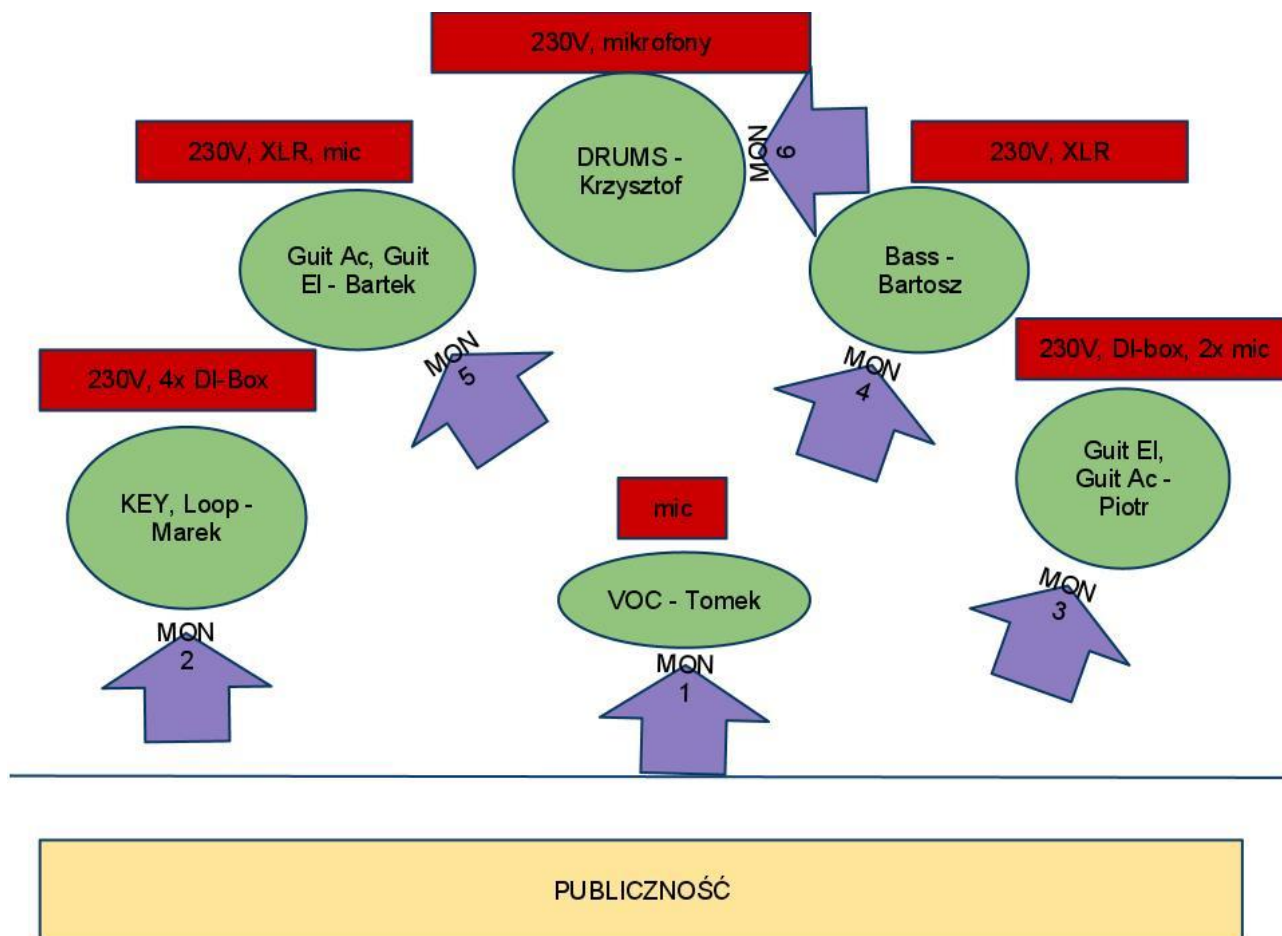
230V, mikrofony

230V, XLR, mic

DRUMS - Krzysztof

MON 6

230V, XLR

Guit Ac, Guit El - Bartek

Bass - Bartosz

230V, DI-box, 2x mic

230V, 4x DI-Box

MON 5

MON 4

Guit El, Guit Ac - Piotr

KEY, Loop - Marek

mic

VOC - Tomek

MON 3

MON 2

MON 1

PUBLICZNOŚĆ